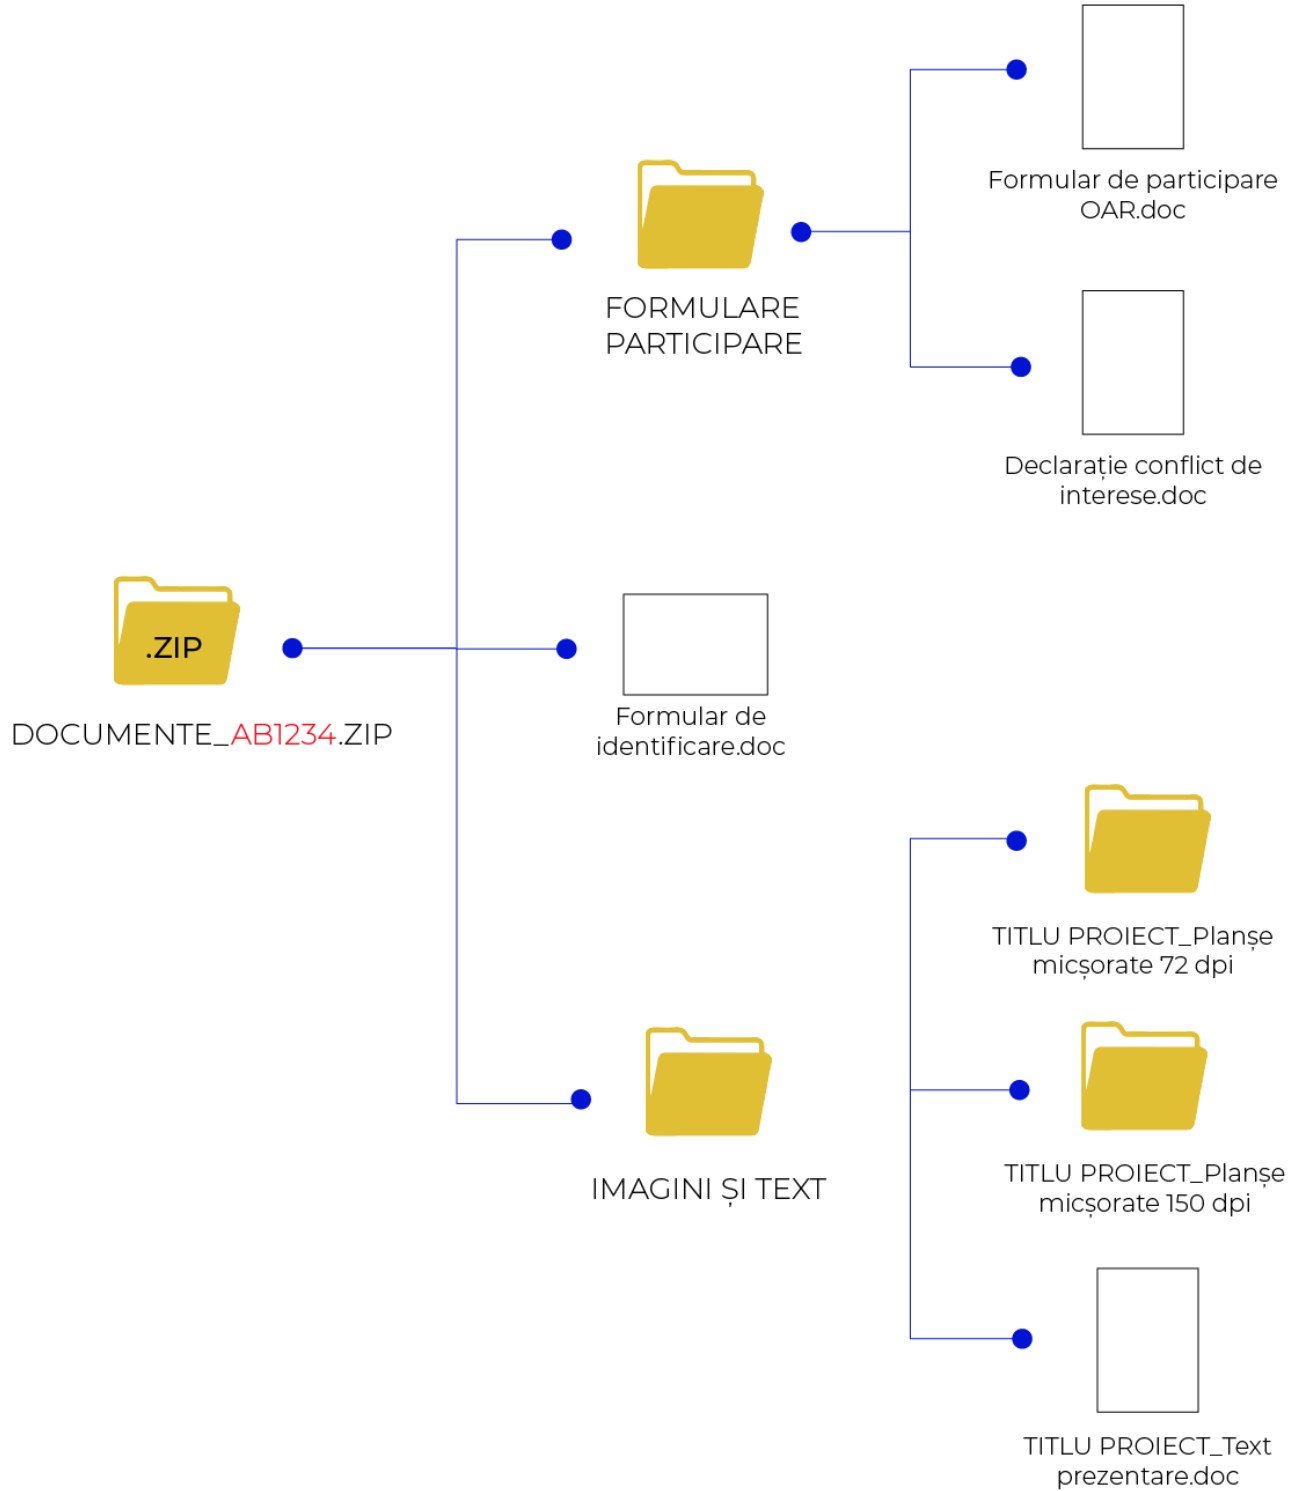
Formular de participare OAR.doc

FORMULARE PARTICIPARE

Declarație conflict de interese.doc

.ZIP

DOCUMENTE_AB1234.ZIP

Formular de identificare.doc

TITLU PROIECT_Planșe micșorate 72 dpi

IMAGINI ȘI TEXT

TITLU PROIECT_Planșe micșorate 150 dpi

TITLU PROIECT_Text prezentare.doc